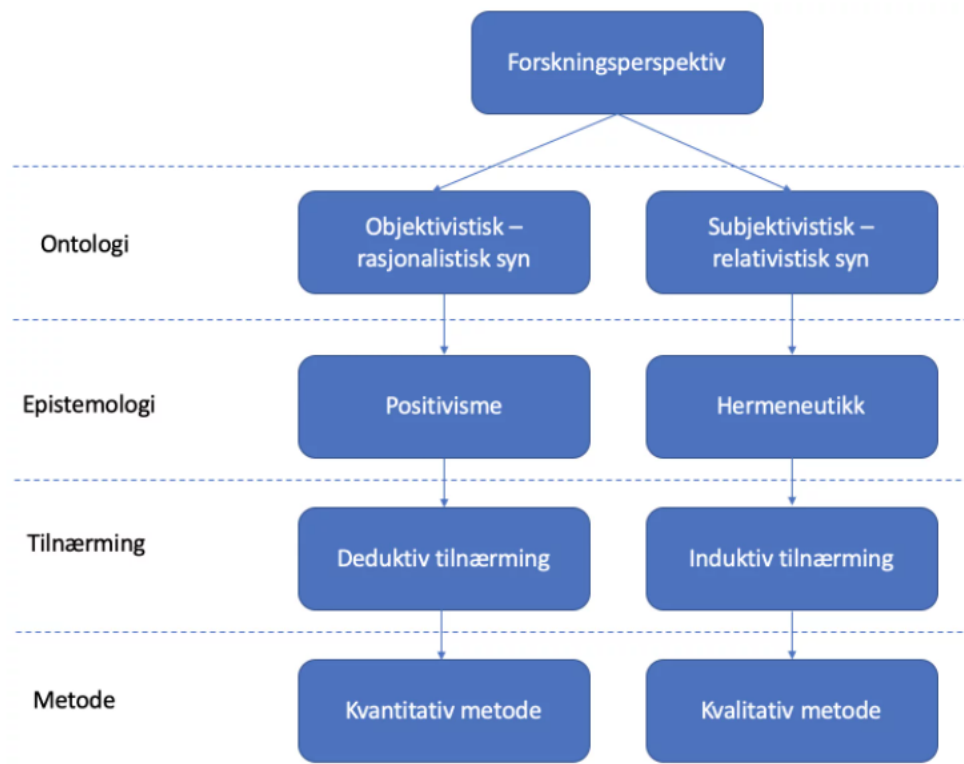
Forskningsperspektiv

Ontologi

Objektivistisk – rasjonalistisk syn

Subjektivistisk – relativistisk syn

Epistemologi

Positivisme

Hermeneutikk

Tilnærming

Deduktiv tilnærming

Induktiv tilnærming

Metode

Kvantitativ metode

Kvalitativ metode